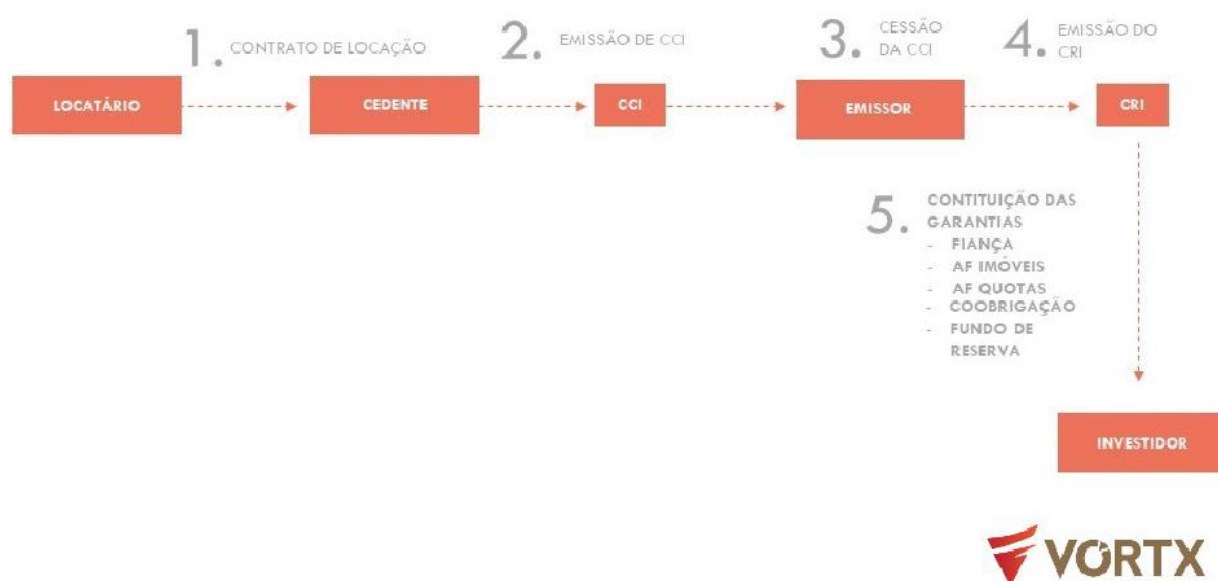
1. CONTRATO DE LOCAÇÃO

2. EMISSÃO DE CCI

3. CESSÃO DA CCI

4. EMISSÃO DO CRI

LOCATÁRIO

CEDENTE

CCI

EMISSOR

CRI

5. CONTITUIÇÃO DAS GARANTIAS
- FIANÇA
- AF IMÓVEIS
- AF QUOTAS
- COOBRIGAÇÃO
- FUNDO DE RESERVA

INVESTIDOR

VORTX